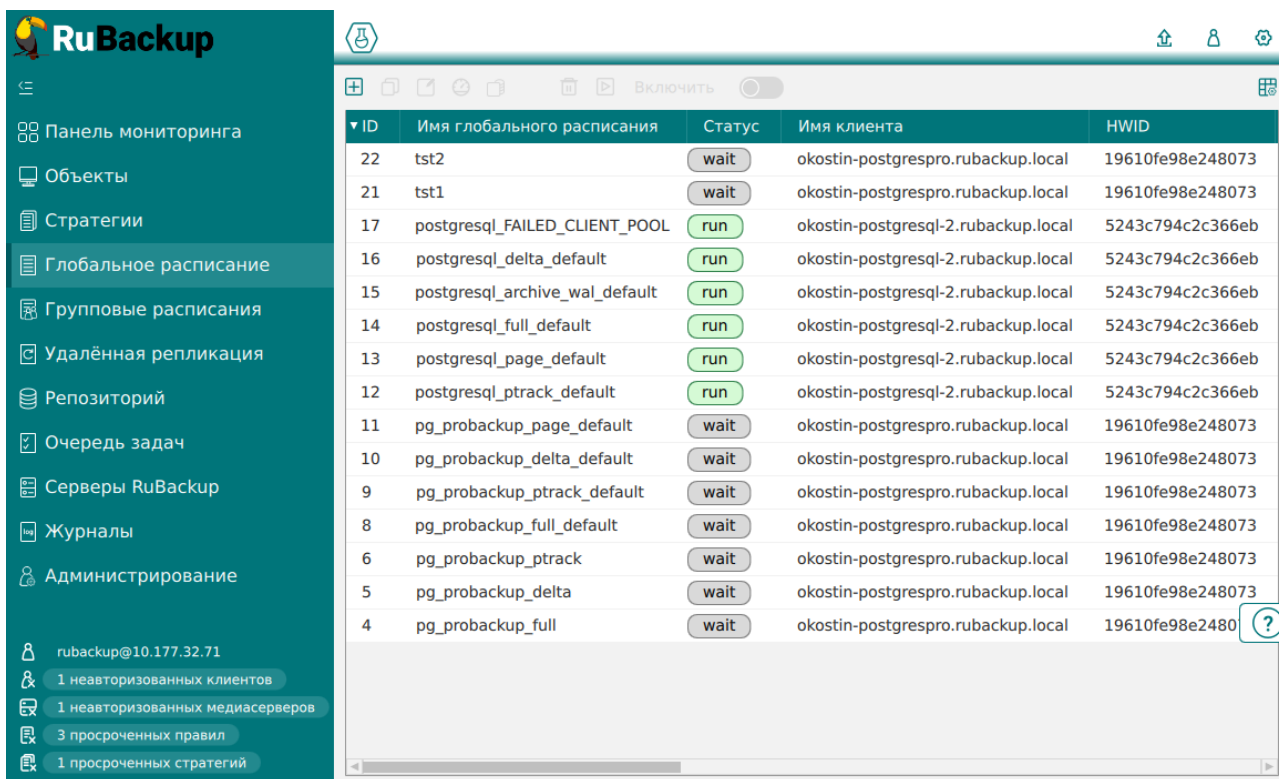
RuBackup

Панель мониторинга
Объекты
Стратегии
Глобальное расписание
Групповые расписания
Удалённая репликация
Репозиторий
Очередь задач
Серверы RuBackup
Журналы
Администрирование

rubackup@10.177.32.71
1 неавторизованных клиентов
1 неавторизованных медиасерверов
3 просроченных правил
1 просроченных стратегий

Включить

| ID | Имя глобального расписания | Статус | Имя клиента | HWID |
|---|---|---|---|---|
| 22 | tst2 | wait | okostin-postgrespro.rubackup.local | 19610fe98e248073 |
| 21 | tst1 | wait | okostin-postgrespro.rubackup.local | 19610fe98e248073 |
| 17 | postgresql_FAILED_CLIENT_POOL | run | okostin-postgresql-2.rubackup.local | 5243c794c2c366eb |
| 16 | postgresql_delta_default | run | okostin-postgresql-2.rubackup.local | 5243c794c2c366eb |
| 15 | postgresql_archive_wal_default | run | okostin-postgresql-2.rubackup.local | 5243c794c2c366eb |
| 14 | postgresql_full_default | run | okostin-postgresql-2.rubackup.local | 5243c794c2c366eb |
| 13 | postgresql_page_default | run | okostin-postgresql-2.rubackup.local | 5243c794c2c366eb |
| 12 | postgresql_ptrack_default | run | okostin-postgresql-2.rubackup.local | 5243c794c2c366eb |
| 11 | pg_probackup_page_default | wait | okostin-postgrespro.rubackup.local | 19610fe98e248073 |
| 10 | pg_probackup_delta_default | wait | okostin-postgrespro.rubackup.local | 19610fe98e248073 |
| 9 | pg_probackup_ptrack_default | wait | okostin-postgrespro.rubackup.local | 19610fe98e248073 |
| 8 | pg_probackup_full_default | wait | okostin-postgrespro.rubackup.local | 19610fe98e248073 |
| 6 | pg_probackup_ptrack | wait | okostin-postgrespro.rubackup.local | 19610fe98e248073 |
| 5 | pg_probackup_delta | wait | okostin-postgrespro.rubackup.local | 19610fe98e248073 |
| 4 | pg_probackup_full | wait | okostin-postgrespro.rubackup.local | 19610fe98e2480 |

?